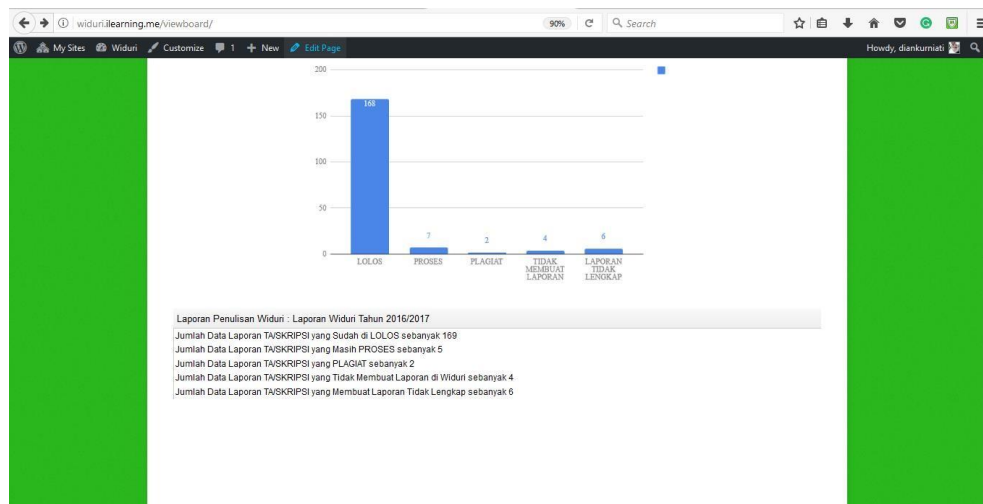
widuri.ilearning.me/viewboard/

90%

Search

My Sites Widuri Customize 1 + New Edit Page

Howdy, diankurniati

200

150

100

50

0

168

7

2

4

6

LOLOS

PROSES

PLAGIAT

TIDAK MEMBUAT LAPORAN

LAPORAN TIDAK LENGKAP

Laporan Penulisan Widuri : Laporan Widuri Tahun 2016/2017

Jumlah Data Laporan TA/SKRIPSI yang Sudah di LOLOS sebanyak 169
Jumlah Data Laporan TA/SKRIPSI yang Masih PROSES sebanyak 5
Jumlah Data Laporan TA/SKRIPSI yang PLAGIAT sebanyak 2
Jumlah Data Laporan TA/SKRIPSI yang Tidak Membuat Laporan di Widuri sebanyak 4
Jumlah Data Laporan TA/SKRIPSI yang Membuat Laporan Tidak Lengkap sebanyak 6